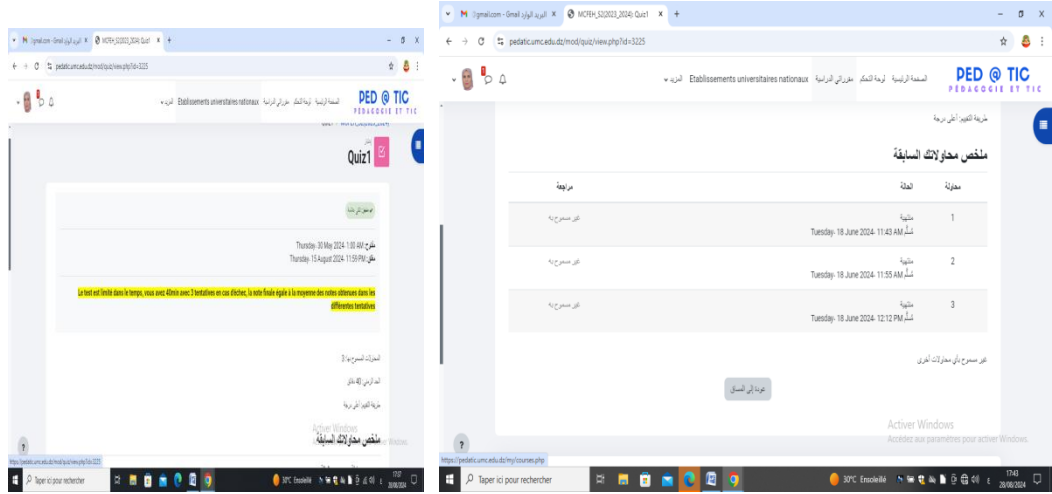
@gmail.com - Gmail البريد الوارد ×
MCFEH_S2(2023_2024) Quiz1 ×
+
pedatic.umc.edu.dz/mod/quiz/view.php?id=3225
Établissements universitaires nationaux
مقرراتي الدراسية
لوحة التحكم
الصفحة الرئيسية
المزيد
PED @ TIC
PÉDAGOGIE ET TIC
Quiz1
تم معنوي أكثر حاجة
مفتوح: Thursday, 30 May 2024, 1:00 AM
مغلق: Thursday, 15 August 2024, 11:59 PM
Le test est limité dans le temps, vous avez 40min avec 3 tentatives en cas d'échec, la note finale égale à la moyenne des notes obtenues dans les différentes tentatives
المحاولات المسموح بها: 3
الحد الزمني: 40 دقائق
طريقة التقييم: أعلى درجة
ملخص محاولاتك السابقة
Activer Windows
https://pedatic.umc.edu.dz/mod/quiz/view.php?id=3225
Taper ici pour rechercher
30°C Ensoleillé
17:37
28/08/2024

@gmail.com - Gmail البريد الوارد ×
MCFEH_S2(2023_2024) Quiz1 ×
+
pedatic.umc.edu.dz/mod/quiz/view.php?id=3225
Établissements universitaires nationaux
مقرراتي الدراسية
لوحة التحكم
الصفحة الرئيسية
المزيد
PED @ TIC
PÉDAGOGIE ET TIC
طريقة التقييم: أعلى درجة
ملخص محاولاتك السابقة

| محاولة | الحالة | مراجعة |
|---|---|---|
| 1 | منتهية<br>سُلّم Tuesday, 18 June 2024, 11:43 AM | غير مسموح به |
| 2 | منتهية<br>سُلّم Tuesday, 18 June 2024, 11:55 AM | غير مسموح به |
| 3 | منتهية<br>سُلّم Tuesday, 18 June 2024, 12:12 PM | غير مسموح به |

غير مسموح بأي محاولات أخرى
عودة إلى المساق
Activer Windows
Accédez aux paramètres pour activer Windows.
https://pedatic.umc.edu.dz/my/courses.php
Taper ici pour rechercher
30°C Ensoleillé
17:43
28/08/2024